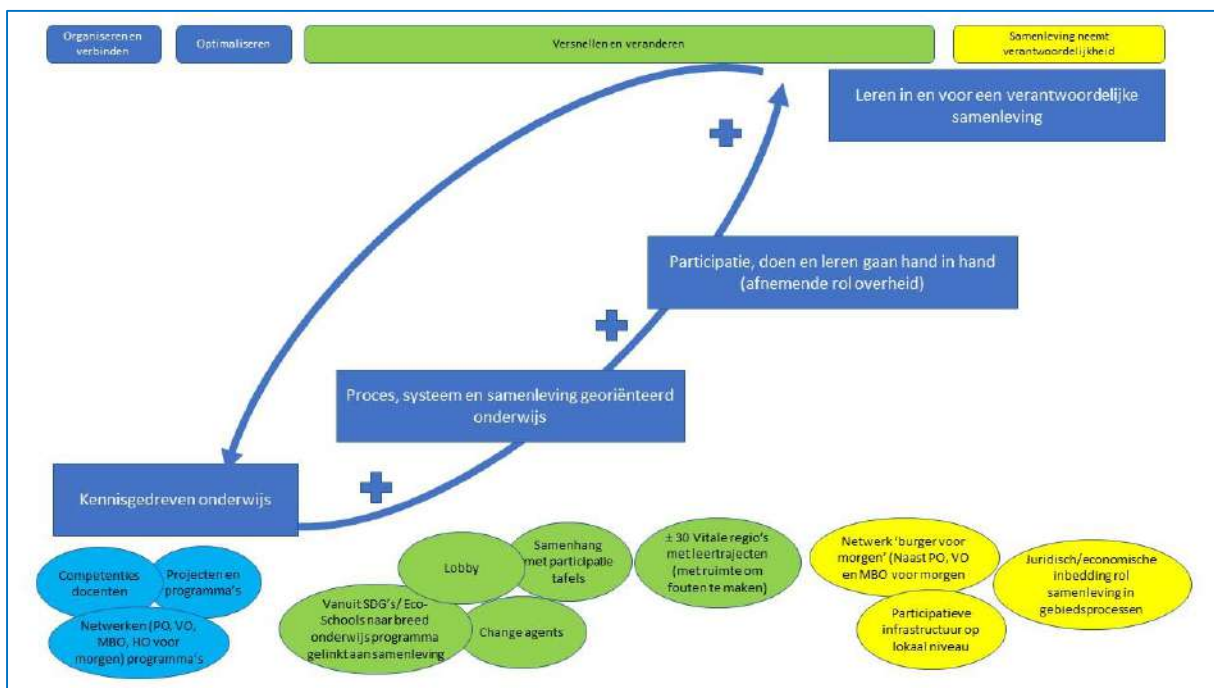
Organiseren en verbinden

Optimaliseren

Versnellen en veranderen

Samenleving neemt verantwoordelijkheid

Leren in en voor een verantwoordelijke samenleving

Participatie, doen en leren gaan hand in hand (afnemende rol overheid)

Proces, systeem en samenleving georiënteerd onderwijs

Kennisgedreven onderwijs

Competenties docenten

Projecten en programma's

Netwerken (PO, VO, MBO, HO voor morgen) programma's

Lobby

Samenhang met participatie tafels

Vanuit SDG's/ Eco-Schools naar breed onderwijs programma gelinkt aan samenleving

Change agents

± 30 Vitale regio's met leertrajecten (met ruimte om fouten te maken)

Netwerk 'burger voor morgen' (Naast PO, VO en MBO voor morgen

Participatieve infrastructuur op lokaal niveau

Juridisch/economische inbedding rol samenleving in gebiedsprocessen